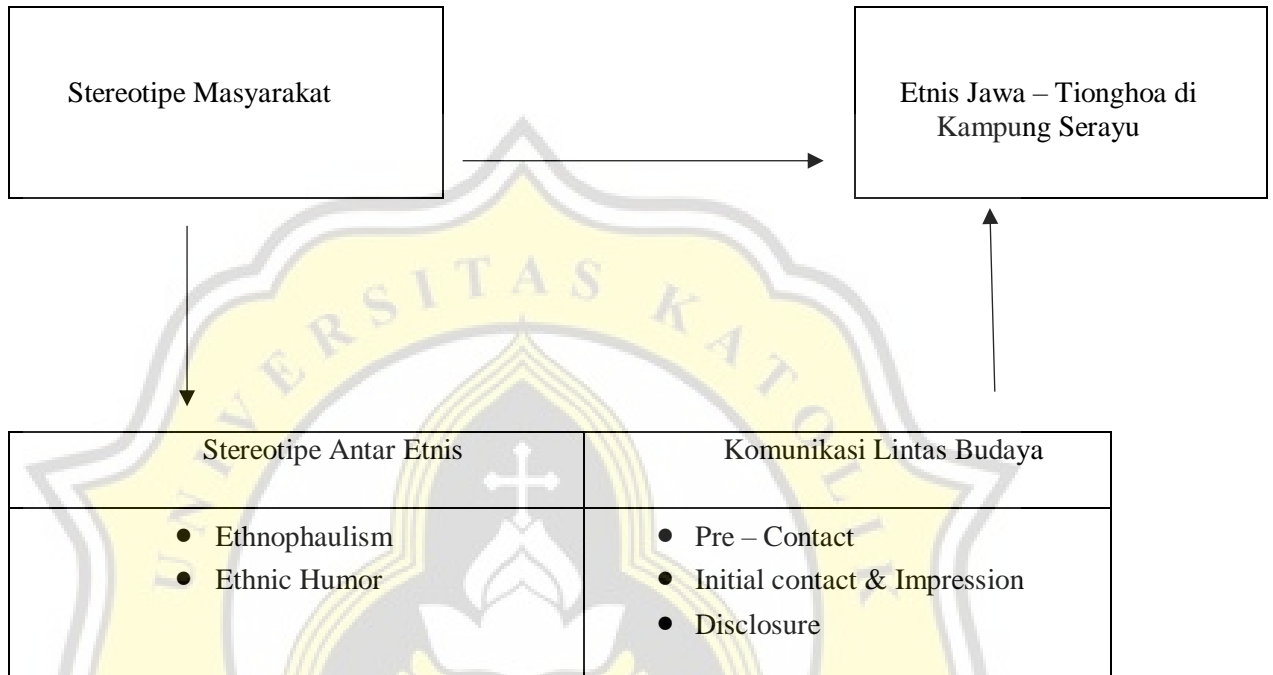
Stereotipe Masyarakat

Etnis Jawa – Tionghoa di Kampung Serayu

UNIVERSITAS KATOLIK

| Stereotipe Antar Etnis | Komunikasi Lintas Budaya |
|---|---|
| • Ethnophaulism<br>• Ethnic Humor | • Pre – Contact<br>• Initial contact & Impression<br>• Disclosure |